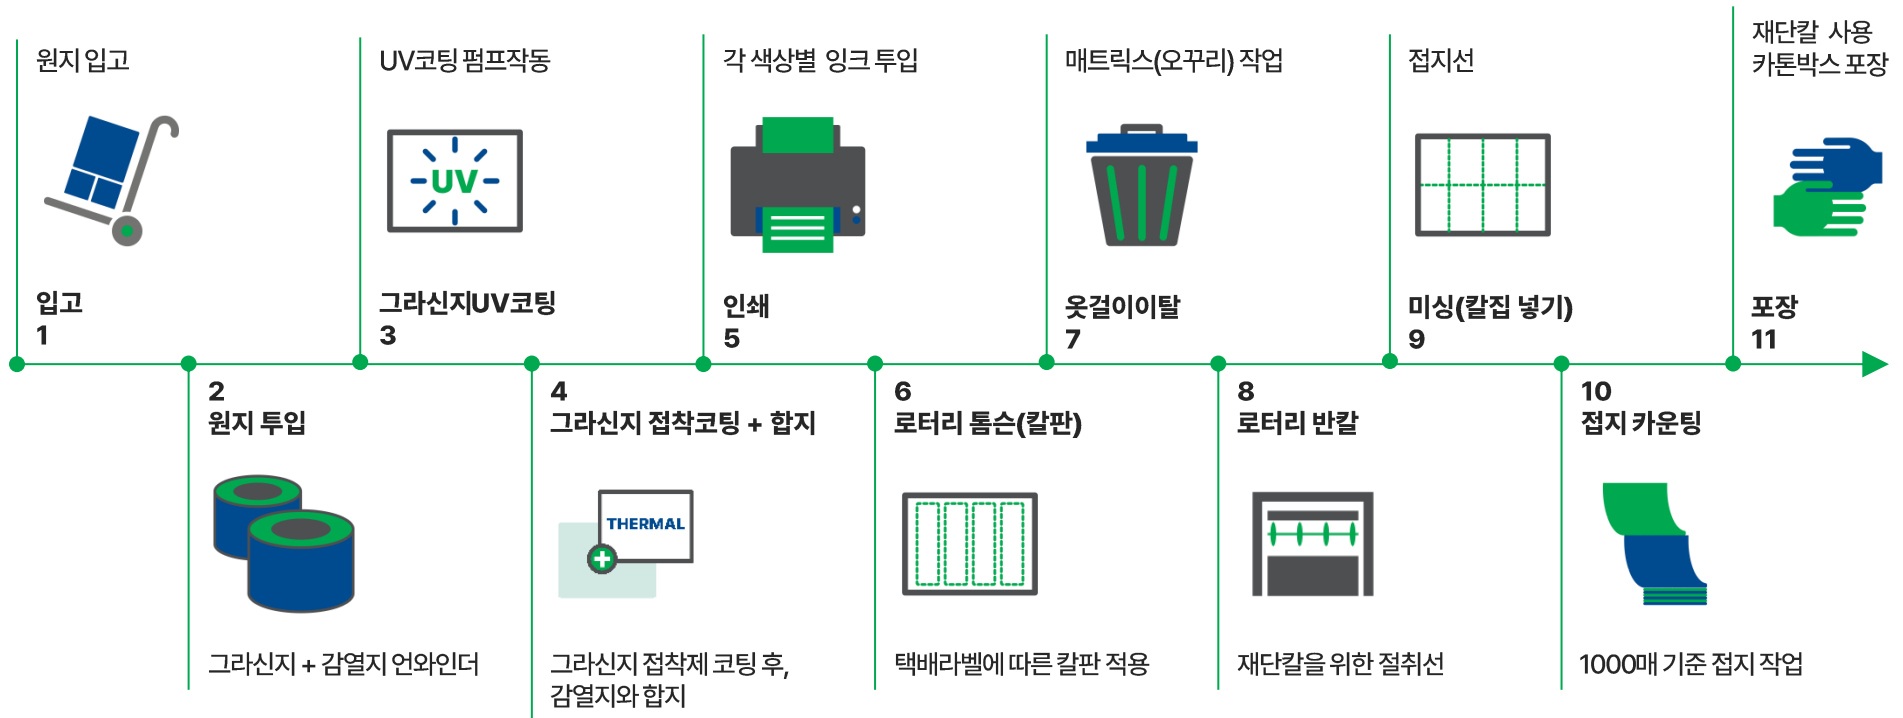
원지 입고

입고
1

UV코팅 펌프작동

UV

그라신지UV코팅
3

각 색상별 잉크 투입

인쇄
5

매트릭스(오꾸리) 작업

옷걸이이탈
7

접지선

미싱(칼집 넣기)
9

재단칼 사용
카톤박스 포장

포장
11

2
원지 투입

그라신지 + 감열지 언와인더

4
그라신지 접착코팅 + 합지

THERMAL

그라신지 접착제 코팅 후, 감열지와 합지

6
로터리 톰슨(칼판)

택배라벨에 따른 칼판 적용

8
로터리 반칼

재단칼을 위한 절취선

10
접지 카운팅

1000매 기준 접지 작업